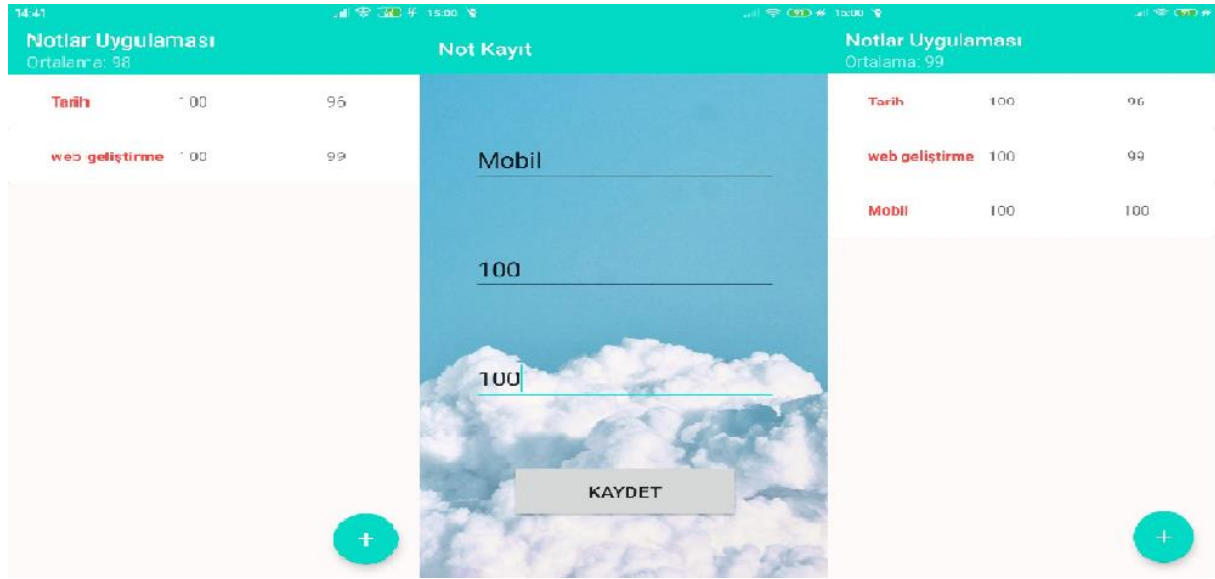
14:41

Notlar Uygulaması
Ortalama: 98

| Tarih | 100 | 96 |
|---|---|---|
| web geliştirme | 100 | 99 |

+

15:00

Not Kayıt

Mobil

100

100

KAYDET

15:00

Notlar Uygulaması
Ortalama: 99

| Tarih | 100 | 96 |
|---|---|---|
| web geliştirme | 100 | 99 |
| Mobil | 100 | 100 |

+